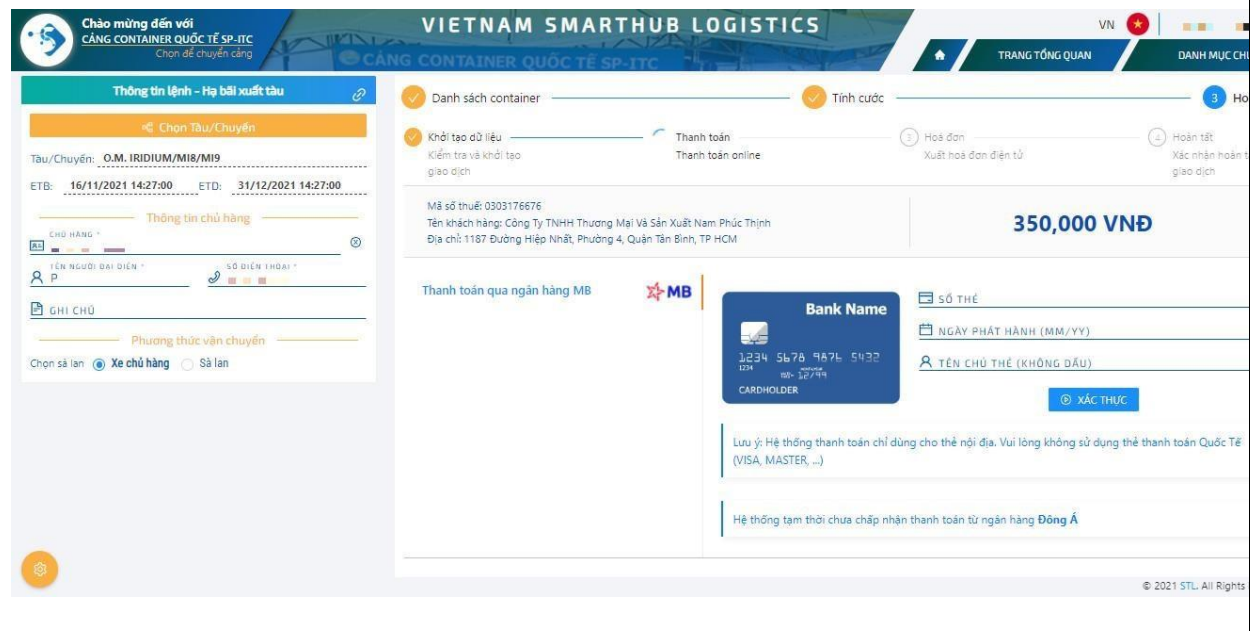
Chào mừng đến với
CẢNG CONTAINER QUỐC TẾ SP-ITC
Chọn để chuyển cảng

VIETNAM SMARTHUB LOGISTICS

CẢNG CONTAINER QUỐC TẾ SP-ITC

VN

TRANG TỔNG QUAN

DANH MỤC CH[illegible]

Thông tin lệnh - Hạ bãi xuất tàu

Chọn Tàu/Chuyến

Tàu/Chuyến: O.M. IRIDIUM/MI8/MI9

ETB: 16/11/2021 14:27:00 ETD: 31/12/2021 14:27:00

Thông tin chủ hàng

CHỦ HÀNG *

TÊN NGƯỜI ĐẠI DIỆN *
P

SỐ ĐIỆN THOẠI *

GHI CHÚ

Phương thức vận chuyển

Chọn sà lan Xe chủ hàng Sà lan

Danh sách container

Tính cước

3 Ho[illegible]

Khởi tạo dữ liệu
Kiểm tra và khởi tạo giao dịch

Thanh toán
Thanh toán online

3 Hoá đơn
Xuất hoá đơn điện tử

4 Hoàn tất
Xác nhận hoàn t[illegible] giao dịch

Mã số thuế: 0303176676
Tên khách hàng: Công Ty TNHH Thương Mại Và Sản Xuất Nam Phúc Thịnh
Địa chỉ: 1187 Đường Hiệp Nhất, Phường 4, Quận Tân Bình, TP HCM

350,000 VNĐ

Thanh toán qua ngân hàng MB

MB

Bank Name
1234 5678 9876 5432
1234
12/99
CARDHOLDER

SỐ THẺ

NGÀY PHÁT HÀNH (MM/YY)

TÊN CHỦ THẺ (KHÔNG DẤU)

XÁC THỰC

Lưu ý: Hệ thống thanh toán chỉ dùng cho thẻ nội địa. Vui lòng không sử dụng thẻ thanh toán Quốc Tế (VISA, MASTER, ...)

Hệ thống tạm thời chưa chấp nhận thanh toán từ ngân hàng Đông Á

© 2021 STL. All Rights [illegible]